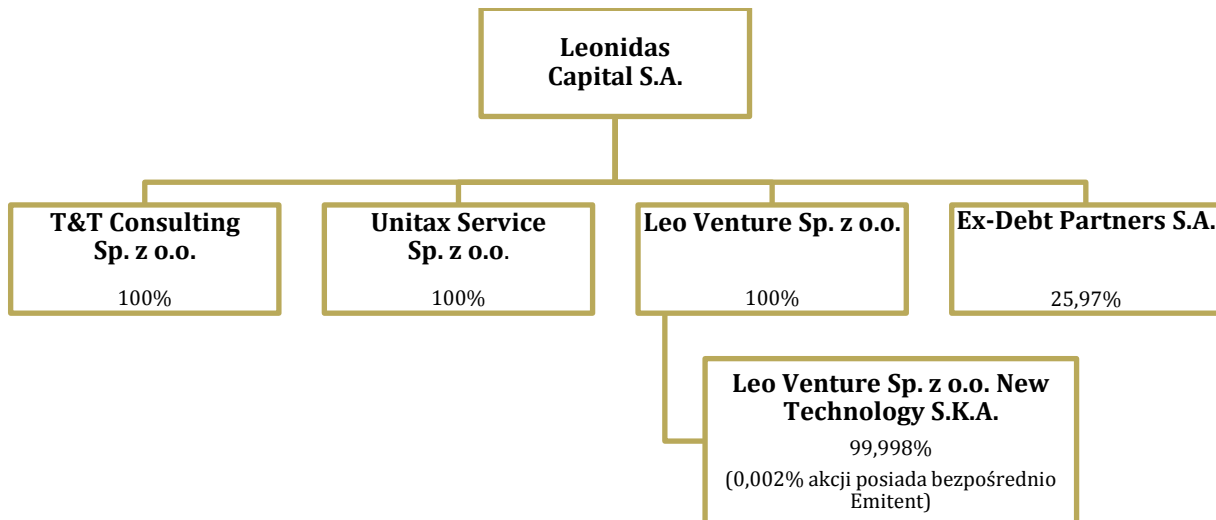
Leonidas Capital S.A.

T&T Consulting Sp. z o.o.

100%

Unitax Service Sp. z o.o.

100%

Leo Venture Sp. z o.o.

100%

Ex-Debt Partners S.A.

25,97%

Leo Venture Sp. z o.o. New Technology S.K.A.

99,998%

(0,002% akcji posiada bezpośrednio Emitent)